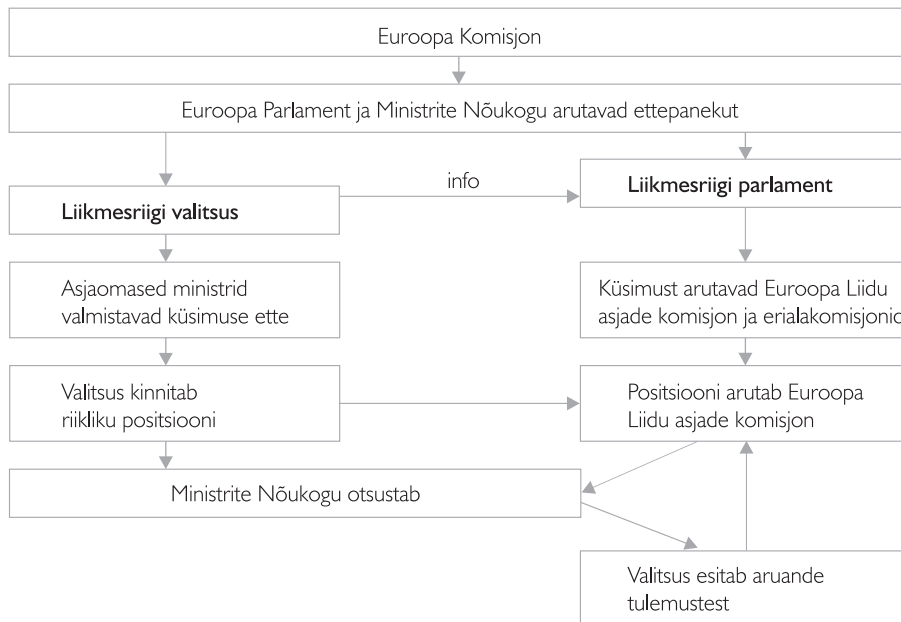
Euroopa Komisjon

Euroopa Parlament ja Ministrite Nõukogu arutavad ettepanekut

info

Liikmesriigi valitsus

Liikmesriigi parlament

Asjaomased ministrid valmistavad küsimuse ette

Küsimust arutavad Euroopa Liidu asjade komisjon ja erialakomisjonid

Valitsus kinnitab riikliku positsiooni

Positsiooni arutab Euroopa Liidu asjade komisjon

Ministrite Nõukogu otsustab

Valitsus esitab aruande tulemustest